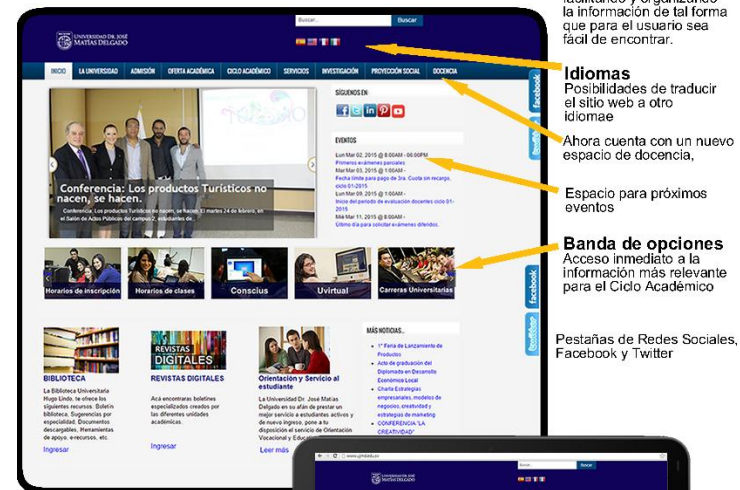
facilitando y organizando la información de tal forma que para el usuario sea fácil de encontrar.

Idiomas
Posibilidades de traducir el sitio web a otro idiomae

Ahora cuenta con un nuevo espacio de docencia,

Espacio para próximos eventos

Banda de opciones
Acceso inmediato a la información más relevante para el Ciclo Académico

Pestañas de Redes Sociales, Facebook y Twitter

Buscar... Buscar

UNIVERSIDAD DR. JOSÉ MATÍAS DELGADO

INICIO | LA UNIVERSIDAD | ADMISIÓN | OFERTA ACADÉMICA | CICLO ACADÉMICO | SERVICIOS | INVESTIGACIÓN | PROYECCIÓN SOCIAL | DOCENCIA

facebook
twitter

Conferencia: Los productos Turísticos no nacen, se hacen.
Conferencia: Los productos Turísticos no nacen, se hacen. El martes 24 de febrero, en el Salón de Actos Públicos del campus 2, estudiantes de...

SÍGUENOS EN:

EVENTOS
Lun Mar 02, 2015 @ 8:00AM - 06:00PM
Primeros exámenes parciales
Mar Mar 03, 2015 @ 1:00AM -
Fecha límite para pago de 3ra. Cuota sin recargo, ciclo 01-2015
Mar Mar 03, 2015 @ 1:00AM -
Inicio del periodo de evaluación docentes ciclo 01-2015
Mié Mar 11, 2015 @ 8:00AM -
Último día para solicitar exámenes diferidos.

Horarios de inscripción | Horarios de clases | Conscius | Uvirtual | Carreras Universitarias

BIBLIOTECA
La Biblioteca Universitaria Hugo Lindo, te ofrece los siguientes recursos: Boletín Biblioteca, Sugerencias por especialidad, Documentos descargables, Herramientas de apoyo, e-recursos, etc.
Ingresar

REVISTAS DIGITALES
REVISTAS DIGITALES
Acá encontraras boletines especializados creados por las diferentes unidades académicas.
Ingresar

Orientación y Servicio al estudiante
La Universidad Dr. José Matías Delgado en su afán de prestar un mejor servicio a estudiantes activos y de nuevo ingreso, pone a tu disposición el Servicio de Orientación Vocacional y Educativo...
Leer más

MÁS NOTICIAS...
1° Feria de Lanzamiento de Productos
Acto de graduación del Diplomado en Desarrollo Económico Local
Charla Estrategias empresariales, modelos de negocios, creatividad y estrategias de marketing
CONFERENCIA "LA CREATIVIDAD"

www.ujmd.edu.sv
Buscar
UNIVERSIDAD DR. JOSÉ MATÍAS DELGADO